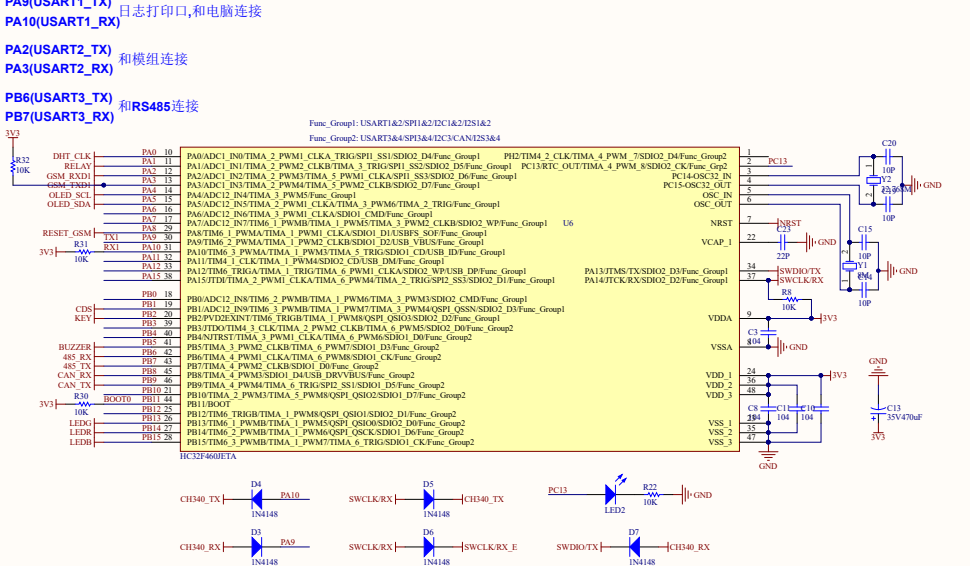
PA9(USART1_TX)
PA10(USART1_RX) 日志打印口,和电脑连接

PA2(USART2_TX)
PA3(USART2_RX) 和模组连接

PB6(USART3_TX)
PB7(USART3_RX) 和RS485连接

3V3
R32
10K
DHT_CLK
RELAY
GSM_RXD1
GSM_TXD1
OLED_SCL
OLED_SDA
RESET_GSM
TX1
RX1
R31
10K
3V3

Func_Group1: USART1&2/SPI1&2/I2C1&2/I2S1&2
Func_Group2: USART3&4/SPI3&4/I2C3/CAN/I2S3&4

| | | |
|---|---|---|
| PA0 | 10 | PA0/ADC1_IN0/TIMA_2_PWM1_CLKA_TRIG/SPI1_SS1/SDIO2_D4/Func_Group1 |
| PA1 | 11 | PA1/ADC1_IN1/TIMA_2_PWM2_CLKB/TIMA_3_TRIG/SPI1_SS2/SDIO2_D5/Func_Group1 |
| PA2 | 12 | PA2/ADC1_IN2/TIMA_2_PWM3/TIMA_5_PWM1_CLKA/SPI1_SS3/SDIO2_D6/Func_Group1 |
| PA3 | 13 | PA3/ADC1_IN3/TIMA_2_PWM4/TIMA_5_PWM2_CLKB/SDIO2_D7/Func_Group1 |
| PA4 | 14 | PA4/ADC12_IN4/TIMA_3_PWM5/Func_Group1 |
| PA5 | 15 | PA5/ADC12_IN5/TIMA_2_PWM1_CLKA/TIMA_3_PWM6/TIMA_2_TRIG/Func_Group1 |
| PA6 | 16 | PA6/ADC12_IN6/TIMA_3_PWM1_CLKA/TIMA_1_PWM1_CLKA/SDIO1_CMD/Func_Group1 |
| PA7 | 17 | PA7/ADC12_IN7/TIM6_1_PWM1B/TIMA_1_PWM5/TIMA_3_PWM2_CLKB/SDIO2_WP/Func_Group1 |
| PA8 | 29 | PA8/TIM6_1_PWMA/TIMA_1_PWM1_CLKA/SDIO1_D1/USBFS_SOF/Func_Group1 |
| PA9 | 30 | PA9/TIM6_2_PWMA/TIMA_1_PWM2_CLKB/SDIO1_D2/USB_VBUS/Func_Group1 |
| PA10 | 31 | PA10/TIM6_3_PWMA/TIMA_1_PWM3/TIMA_5_TRIG/SDIO1_CD/USB_ID/Func_Group1 |
| PA11 | 32 | PA11/TIMA_1_CLK/TIMA_1_PWM4/SDIO2_CD/USB_DM/Func_Group1 |
| PA12 | 33 | PA12/TIM6_TRIGA/TIMA_1_TRIG/TIMA_6_PWM1_CLKA/SDIO2_WP/USB_DP/Func_Group1 |
| PA15 | 38 | PA15/JTDI/TIMA_2_PWM1_CLKA/TIMA_6_PWM4/TIMA_2_TRIG/SPI2_SS3/SDIO2_D1/Func_Group1 |

PH2/TIMA_4_CLK/TIMA_4_PWM_7/SDIO2_D4/Func_Group2 2
PC13/RTC_OUT/TIMA_4_PWM_8/SDIO2_CK/Func_Grp2 3 PC13
PC14-OSC32_IN 4
PC15-OSC32_OUT 5
OSC_IN 6
OSC_OUT
U6
NRST 7 NRST
VCAP_1 22
PA13/JTMS/TX/SDIO2_D3/Func_Group1 34 SWDIO/TX
PA14/JTCK/RX/SDIO2_D2/Func_Group1 37 SWCLK/RX

C20 10P Y2 32.768K GND C21 10P
C23 22P GND
C15 10P Y1 8M C14 10P GND
R8 10K 3V3

CDS
KEY
BUZZER
485_RX
485_TX
CAN_RX
CAN_TX
R30 10K BOOT0
3V3
LEDG
LEDR
LEDB

| | | |
|---|---|---|
| PB0 | 18 | PB0/ADC12_IN8/TIM6_2_PWMB/TIMA_1_PWM6/TIMA_3_PWM3/SDIO2_CMD/Func_Group1 |
| PB1 | 19 | PB1/ADC12_IN9/TIM6_3_PWMB/TIMA_1_PWM7/TIMA_3_PWM4/QSPI_QSSN/SDIO2_D3/Func_Group1 |
| PB2 | 20 | PB2/PVD2EXINT/TIM6_TRIGB/TIMA_1_PWM8/QSPI_QSIO3/SDIO2_D2/Func_Group1 |
| PB3 | 39 | PB3/JTDO/TIMA_3_CLK/TIMA_2_PWM2_CLKB/TIMA_6_PWM5/SDIO2_D0/Func_Group1 |
| PB4 | 40 | PB4/NJTRST/TIMA_3_PWM1_CLKA/TIMA_6_PWM6/SDIO1_D0/Func_Group2 |
| PB5 | 41 | PB5/TIMA_3_PWM2_CLKB/TIMA_6_PWM7/SDIO1_D3/Func_Group2 |
| PB6 | 42 | PB6/TIMA_4_PWM1_CLKA/TIMA_6_PWM8/SDIO1_CK/Func_Group2 |
| PB7 | 43 | PB7/TIMA_4_PWM2_CLKB/SDIO1_D0/Func_Group2 |
| PB8 | 45 | PB8/TIMA_4_PWM3/SDIO1_D4/USB_DRVVBUS/Func_Group2 |
| PB9 | 46 | PB9/TIMA_4_PWM4/TIMA_6_TRIG/SPI2_SS1/SDIO1_D5/Func_Group2 |
| PB10 | 21 | PB10/TIMA_2_PWM3/TIMA_5_PWM3/QSPI_QSIO2/SDIO1_D7/Func_Group2 |
| | 44 | PB11/BOOT |
| PB12 | 25 | PB12/TIM6_TRIGB/TIMA_1_PWM8/QSPI_QSIO1/SDIO2_D1/Func_Group2 |
| PB13 | 26 | PB13/TIM6_1_PWMB/TIMA_1_PWM5/QSPI_QSIO0/SDIO2_D0/Func_Group2 |
| PB14 | 27 | PB14/TIM6_2_PWMB/TIMA_1_PWM6/QSPI_QSCK/SDIO1_D6/Func_Group2 |
| PB15 | 28 | PB15/TIM6_3_PWMB/TIMA_1_PWM7/TIMA_6_TRIG/SDIO1_CK/Func_Group2 |

VDDA 9 3V3
C3 104
VSSA 8 GND
VDD_1 24 3V3
VDD_2 36
VDD_3 48
C8 104 C11 104 C10 104
VSS_1 23
VSS_2 35
VSS_3 47
GND
HC32F460JETA

GND
C13 35V470uF
3V3

CH340_TX D4 1N4148 PA10
SWCLK/RX D5 1N4148 CH340_TX
PC13 LED2 R22 10K GND
CH340_RX D3 1N4148 PA9
SWCLK/RX D6 1N4148 SWCLK/RX_E
SWDIO/TX D7 1N4148 CH340_RX